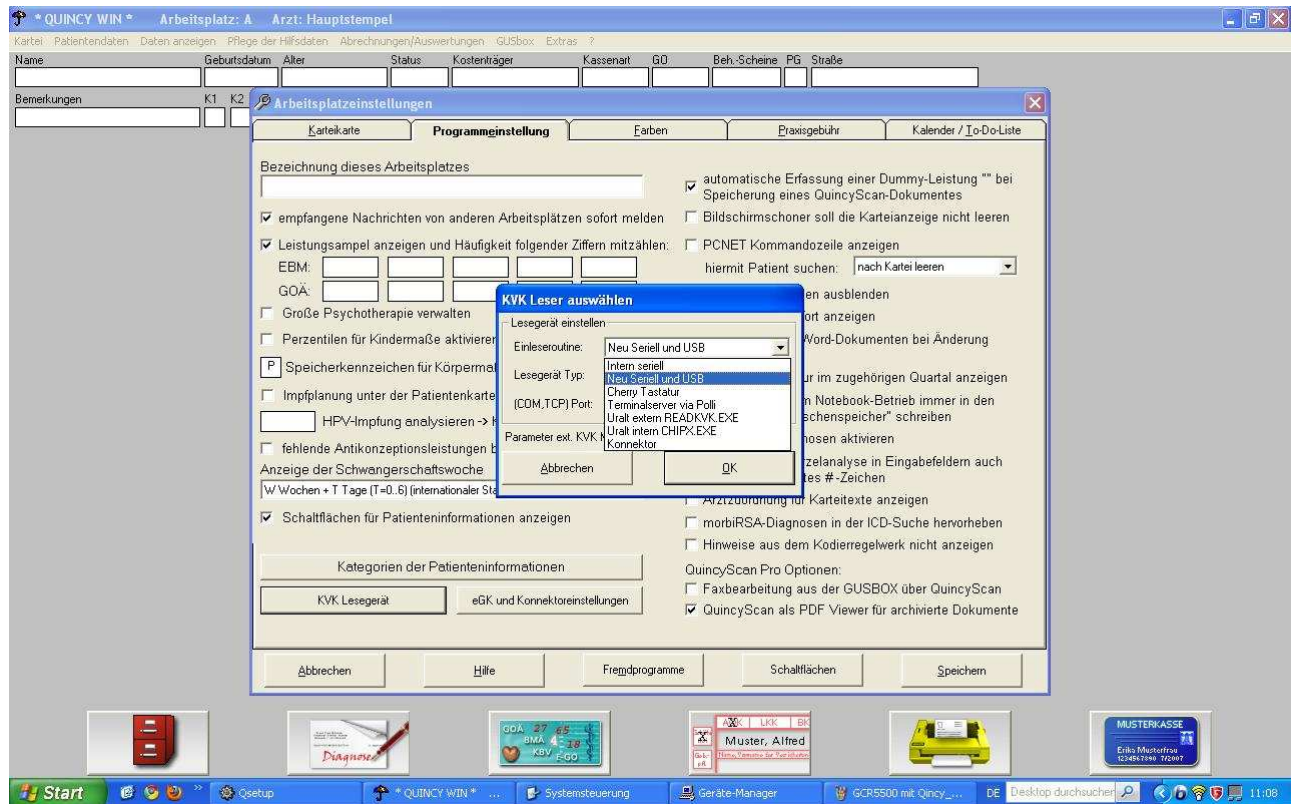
* QUINCY WIN * Arbeitsplatz: A Arzt: Hauptstempel

Kartei Patientendaten Daten anzeigen Pflege der Hilfsdaten Abrechnungen/Auswertungen GUSbox Extras ?

Name Geburtsdatum Alter Status Kostenträger Kassenart GO Beh.-Scheine PG Straße

Bemerkungen K1 K2

Arbeitsplatzeinstellungen

Karteikarte | Programmeinstellung | Farben | Praxisgebühr | Kalender / To-Do-Liste

Bezeichnung dieses Arbeitsplatzes

☑ empfangene Nachrichten von anderen Arbeitsplätzen sofort melden

☑ Leistungsampel anzeigen und Häufigkeit folgender Ziffern mitzählen:

EBM:

GOÄ:

☐ Große Psychotherapie verwalten

☐ Perzentilen für Kindermaße aktivieren

P Speicherkennzeichen für Körpermaß

☐ Impfplanung unter der Patientenkarte

HPV-Impfung analysieren -> K

☐ fehlende Antikonzeptionsleistungen b

Anzeige der Schwangerschaftswoche

W Wochen + T Tage (T=0..6) (internationaler Sta

☑ Schaltflächen für Patienteninformationen anzeigen

Kategorien der Patienteninformationen

KVK Lesegerät | eGK und Konnektoreinstellungen

☑ automatische Erfassung einer Dummy-Leistung "" bei Speicherung eines QuincyScan-Dokumentes

☐ Bildschirmschoner soll die Karteianzeige nicht leeren

☐ PCNET Kommandozeile anzeigen

hiermit Patient suchen: nach Kartei leeren

en ausblenden

ort anzeigen

Word-Dokumenten bei Änderung

ur im zugehörigen Quartal anzeigen

n Notebook-Betrieb immer in den schenspeicher" schreiben

nosen aktivieren

zelanalyse in Eingabefeldern auch tes #-Zeichen

Arztzuordnung für Karteitexte anzeigen

☐ morbiRSA-Diagnosen in der ICD-Suche hervorheben

☐ Hinweise aus dem Kodierregelwerk nicht anzeigen

QuincyScan Pro Optionen:

☐ Faxbearbeitung aus der GUSBOX über QuincyScan

☑ QuincyScan als PDF Viewer für archivierte Dokumente

KVK Leser auswählen

Lesegerät einstellen

Einleseroutine: Neu Seriell und USB

Lesegerät Typ:

(COM,TCP) Port:

Parameter ext. KVK

Intern seriell
Neu Seriell und USB
Cherry Tastatur
Terminalserver via Polli
Uralt extern READKVK.EXE
Uralt intern CHIPX.EXE
Konnektor

Abbrechen | OK

Abbrechen | Hilfe | Fremdprogramme | Schaltflächen | Speichern

Diagnose

GOÄ 27 65 BMÄ 4 18 KBV E-GO

AOK LKK BK Muster, Alfred

MUSTERKASSE Erika Musterfrau 12345678990 7/2007

Start | Qsetup | * QUINCY WIN * ... | Systemsteuerung | Geräte-Manager | GCR5500 mit Qincy_... | DE | Desktop durchsuchen | 11:08